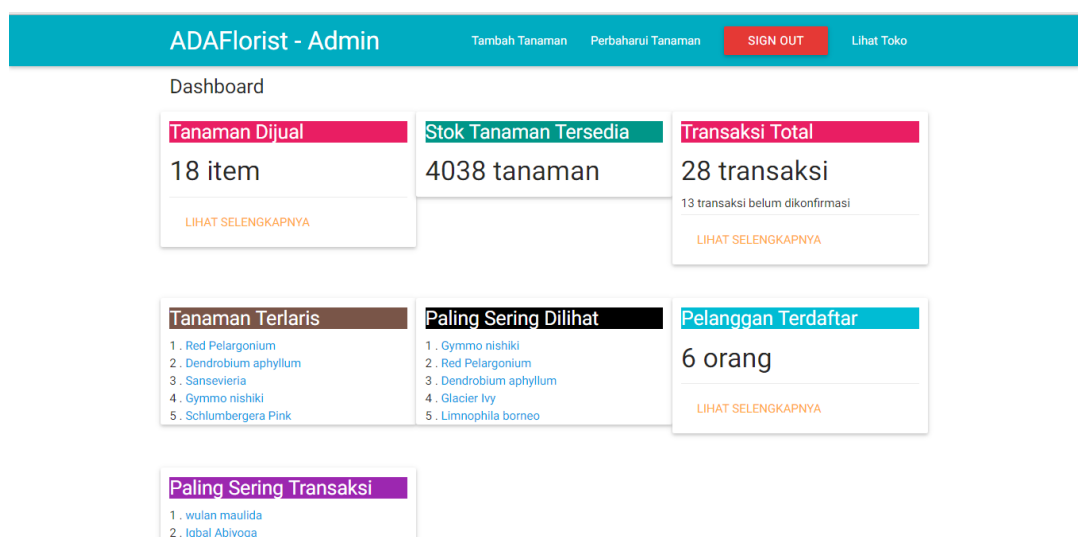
ADAFlorist - Admin

Tambah Tanaman    Perbaharui Tanaman    SIGN OUT    Lihat Toko

Dashboard

Tanaman Dijual

18 item

LIHAT SELENGKAPNYA

Stok Tanaman Tersedia

4038 tanaman

Transaksi Total

28 transaksi

13 transaksi belum dikonfirmasi

LIHAT SELENGKAPNYA

Tanaman Terlaris

1 . Red Pelargonium
2 . Dendrobium aphyllum
3 . Sansevieria
4 . Gymmo nishiki
5 . Schlumbergera Pink

Paling Sering Dilihat

1 . Gymmo nishiki
2 . Red Pelargonium
3 . Dendrobium aphyllum
4 . Glacier Ivy
5 . Limnophila borneo

Pelanggan Terdaftar

6 orang

LIHAT SELENGKAPNYA

Paling Sering Transaksi

1 . wulan maulida
2 . Iqbal Abiyoga